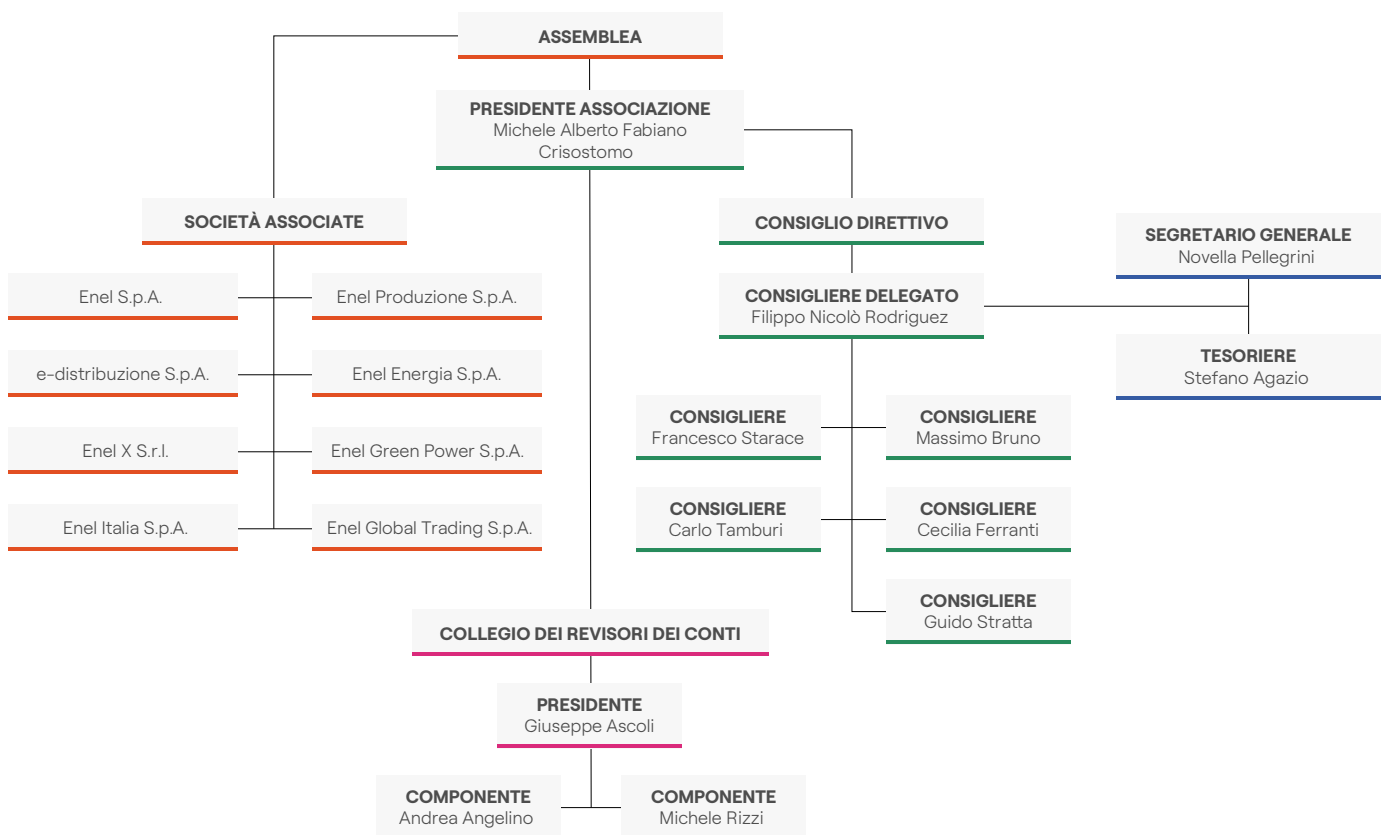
ASSEMBLEA

PRESIDENTE ASSOCIAZIONE
Michele Alberto Fabiano Crisostomo

SOCIETÀ ASSOCIATE

Enel S.p.A.

Enel Produzione S.p.A.

e-distribuzione S.p.A.

Enel Energia S.p.A.

Enel X S.r.l.

Enel Green Power S.p.A.

Enel Italia S.p.A.

Enel Global Trading S.p.A.

CONSIGLIO DIRETTIVO

CONSIGLIERE DELEGATO
Filippo Nicolò Rodriguez

SEGRETARIO GENERALE
Novella Pellegrini

TESORIERE
Stefano Agazio

CONSIGLIERE
Francesco Starace

CONSIGLIERE
Massimo Bruno

CONSIGLIERE
Carlo Tamburi

CONSIGLIERE
Cecilia Ferranti

CONSIGLIERE
Guido Stratta

COLLEGIO DEI REVISORI DEI CONTI

PRESIDENTE
Giuseppe Ascoli

COMPONENTE
Andrea Angelino

COMPONENTE
Michele Rizzi